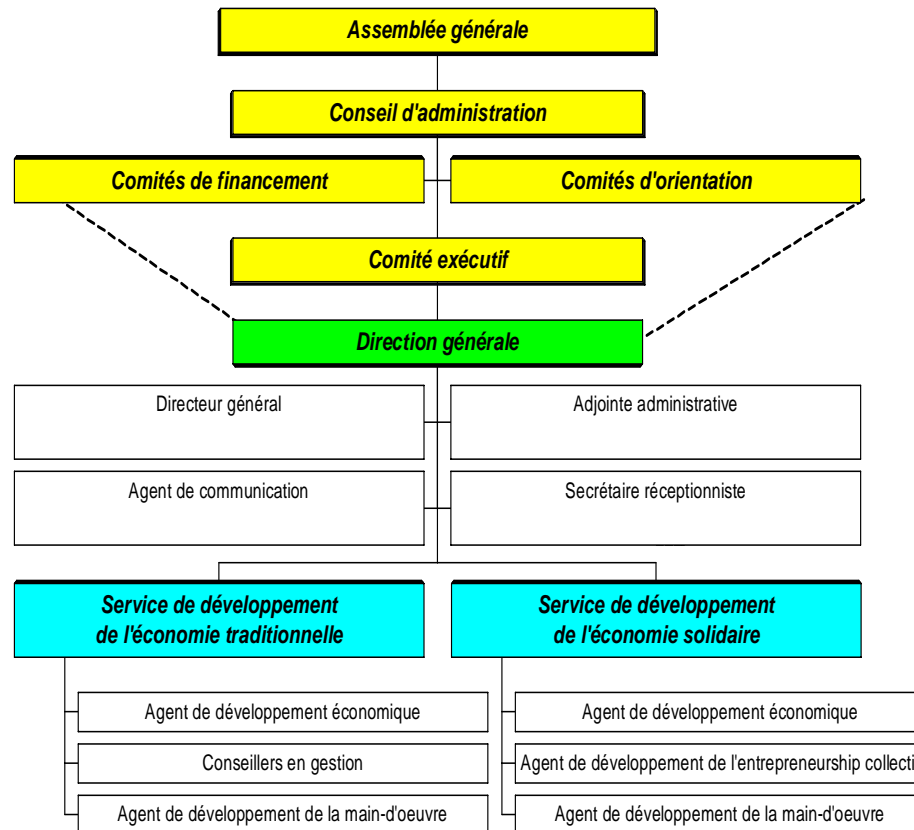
Assemblée générale

Conseil d'administration

Comités de financement

Comités d'orientation

Comité exécutif

Direction générale

Directeur général

Adjointe administrative

Agent de communication

Secrétaire réceptionniste

Service de développement de l'économie traditionnelle

Service de développement de l'économie solidaire

Agent de développement économique

Conseillers en gestion

Agent de développement de la main-d'oeuvre

Agent de développement économique

Agent de développement de l'entrepreneurship collecti

Agent de développement de la main-d'oeuvre